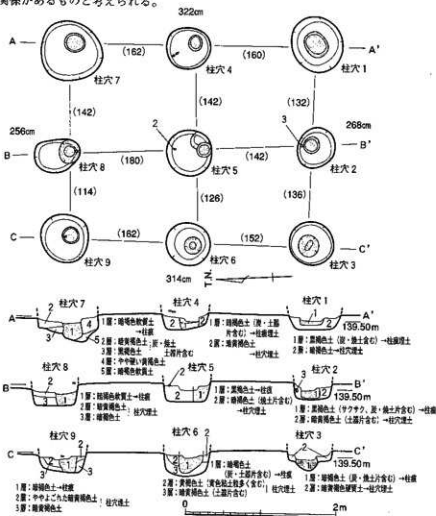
関係があるものと考えられる。

322cm

A (162) (160) A'

柱穴 7 柱穴 4 柱穴 1

(142) (142) (132)

256cm 2 3 268cm

B 柱穴 8 (180) (142) B'

柱穴 5 柱穴 2

(114) (126) (136)

C (162) (152) C'

柱穴 9 柱穴 6 柱穴 3

314cm T.N.

柱穴 7 柱穴 4 柱穴 1

A 2 1 4 2 1 1 2 A'

3 5 139.50m

1層：暗褐色軟質土 →柱痕
2層：暗黄褐色土（炭・焼土粒子含む）
3層：黒褐色土
4層：やや暗い黄褐色土
5層：暗褐色軟質土

1層：暗褐色土（炭・土器片含む）→柱痕埋土
2層：暗黄褐色土 →柱穴埋土

1層：黒褐色土（炭・焼土含む）→柱痕埋土
2層：暗褐色土 →柱穴埋土

柱穴 8 柱穴 5 柱穴 2

B 2 1 3 2 1 2 3 1 2 B'

139.50m

1層：暗褐色軟質土 →柱痕
2層：黒褐色土
3層：暗褐色土 柱穴埋土

1層：黒褐色土 →柱痕
2層：暗褐色土（焼土片含む）→柱穴埋土

1層：黒褐色土（サクサク、炭・焼土片含む）→柱痕
2層：暗褐色土（土器片含む）→柱穴埋土

柱穴 9 柱穴 6 2 柱穴 3

C 2 1 3 2 1 3 1 2 3 C'

139.50m

1層：暗褐色土 →柱痕
2層：ややよごれた暗黄褐色土 柱穴埋土
3層：暗黄褐色土

1層：暗褐色土（炭・土器片含む）→柱痕
2層：黄褐色土（黄色粘土粒多く含む）
3層：暗黄褐色土（土器片含む） 柱穴埋土

1層：暗褐色土（炭・土器片含む）→柱痕
2層：暗黄褐色硬質土 →柱穴埋土

0 2m